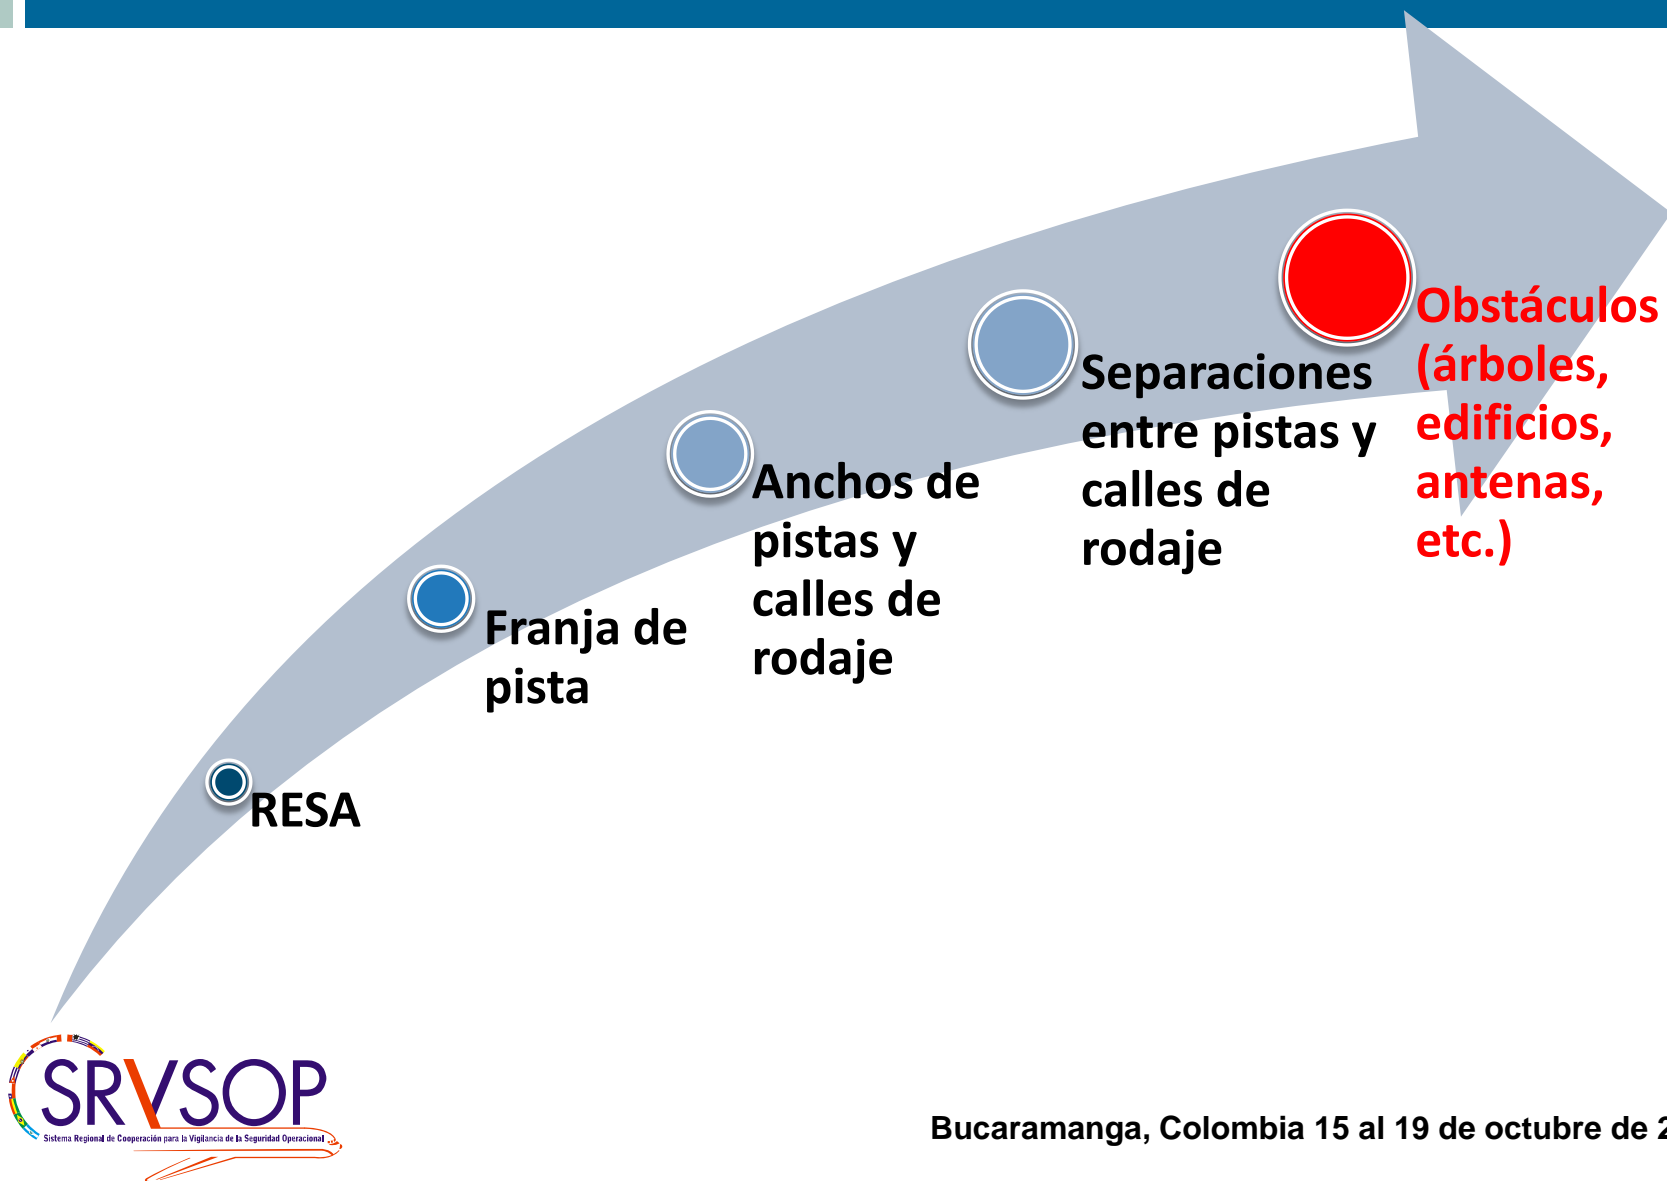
RESA

Franja de pista

Anchos de pistas y calles de rodaje

Separaciones entre pistas y calles de rodaje

Obstáculos (árboles, edificios, antenas, etc.)

SRVSOP
Sistema Regional de Cooperación para la Vigilancia de la Seguridad Operacional

Bucaramanga, Colombia 15 al 19 de octubre de 2